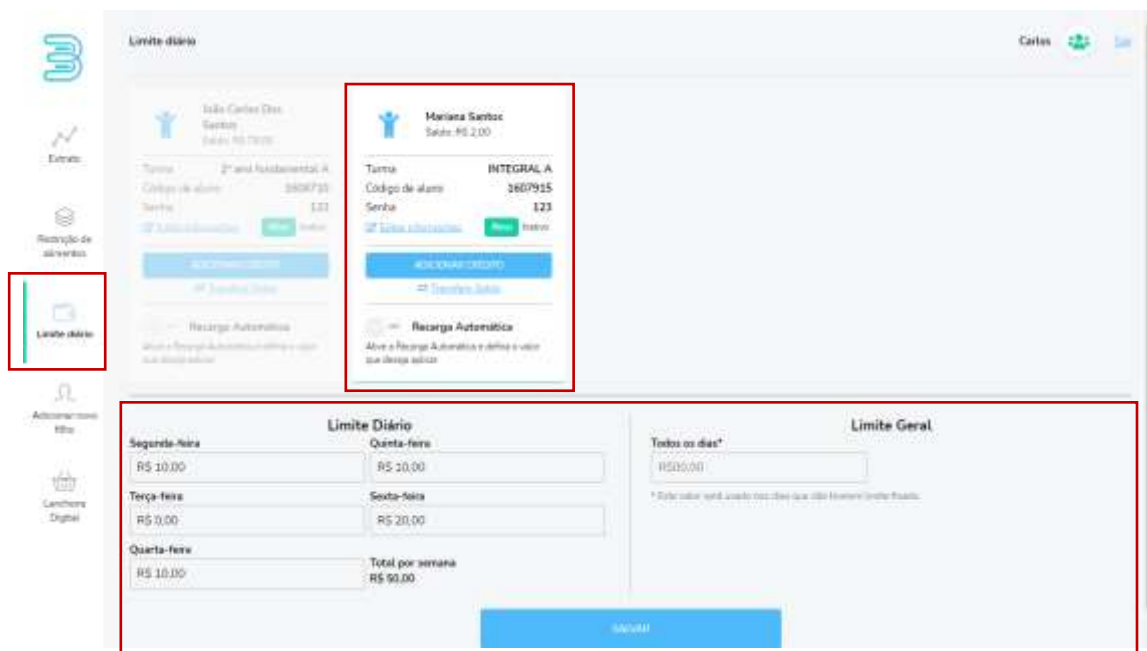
Limite diário

Carlos

Sair

Extrato

Restrição de alimentos

Limite diário

Adicionar novo filho

Lancheira Digital

João Carlos Dos Santos
Saldo: R$ 79,00

Turma 2º ano fundamental A
Código do aluno 1600710
Senha 123
Editar informações Ativo Inativo

ADICIONAR CRÉDITO
Transferir Saldo

Recarga Automática
Ative a Recarga Automática e defina o valor que deseja aplicar.

Mariana Santos
Saldo: R$ 2,00

Turma INTEGRAL A
Código do aluno 1607915
Senha 123
Editar informações Ativo Inativo

ADICIONAR CRÉDITO
Transferir Saldo

Recarga Automática
Ative a Recarga Automática e defina o valor que deseja aplicar.

Limite Diário

Segunda-feira
R$ 10,00

Terça-feira
R$ 0,00

Quarta-feira
R$ 10,00

Quinta-feira
R$ 10,00

Sexta-feira
R$ 20,00

Total por semana
R$ 50,00

Limite Geral

Todos os dias*
R$00,00

* Este valor será usado nos dias que não tiverem limite fixado.

SALVAR